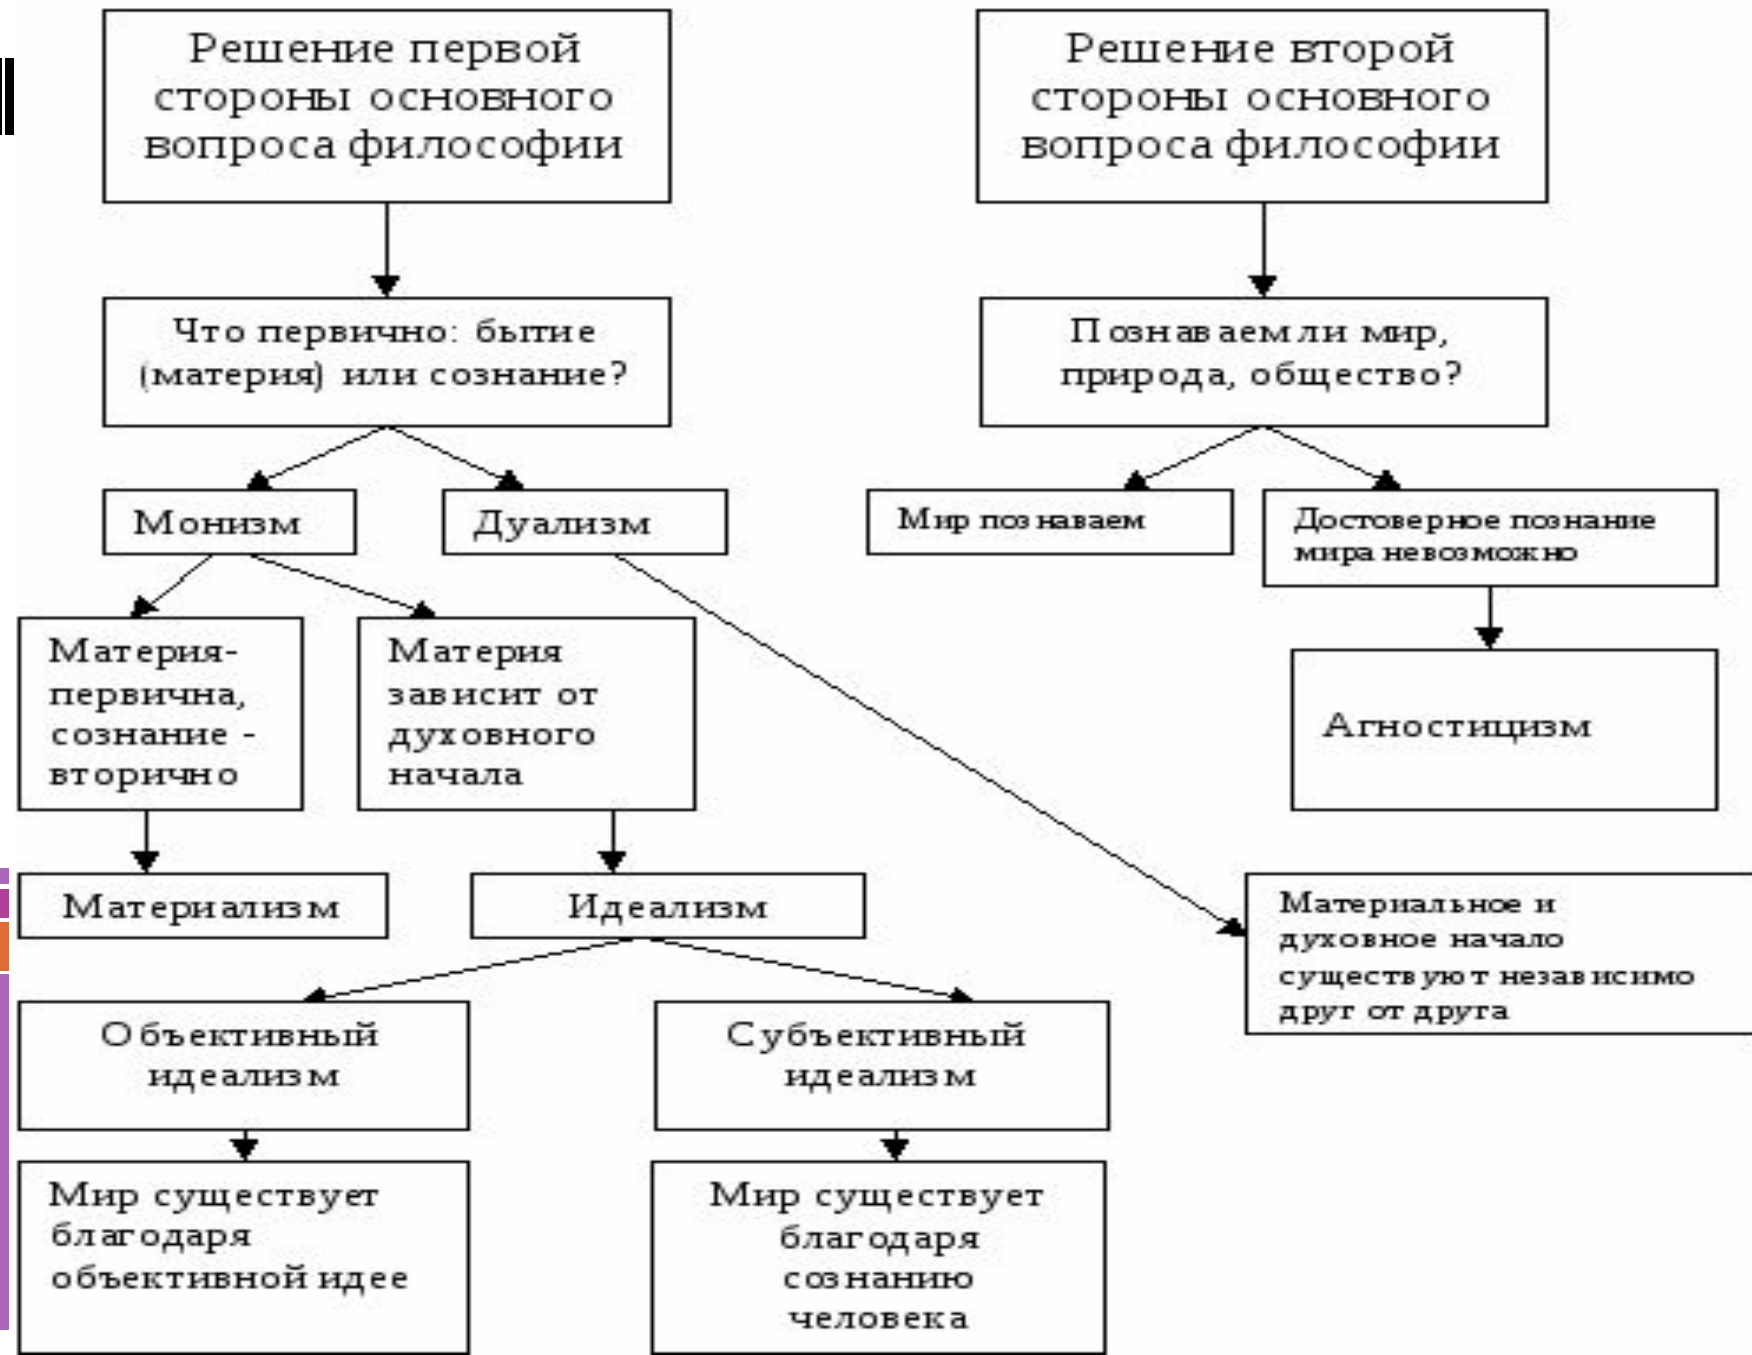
Решение первой стороны основного вопроса философии

Решение второй стороны основного вопроса философии

Что первично: бытие (материя) или сознание?

Познаваем ли мир, природа, общество?

Монизм

Дуализм

Мир познаваем

Достоверное познание мира невозможно

Материя-первична, сознание - вторично

Материя зависит от духовного начала

Агностицизм

Материализм

Идеализм

Материальное и духовное начало существуют независимо друг от друга

Объективный идеализм

Субъективный идеализм

Мир существует благодаря объективной идее

Мир существует благодаря сознанию человека